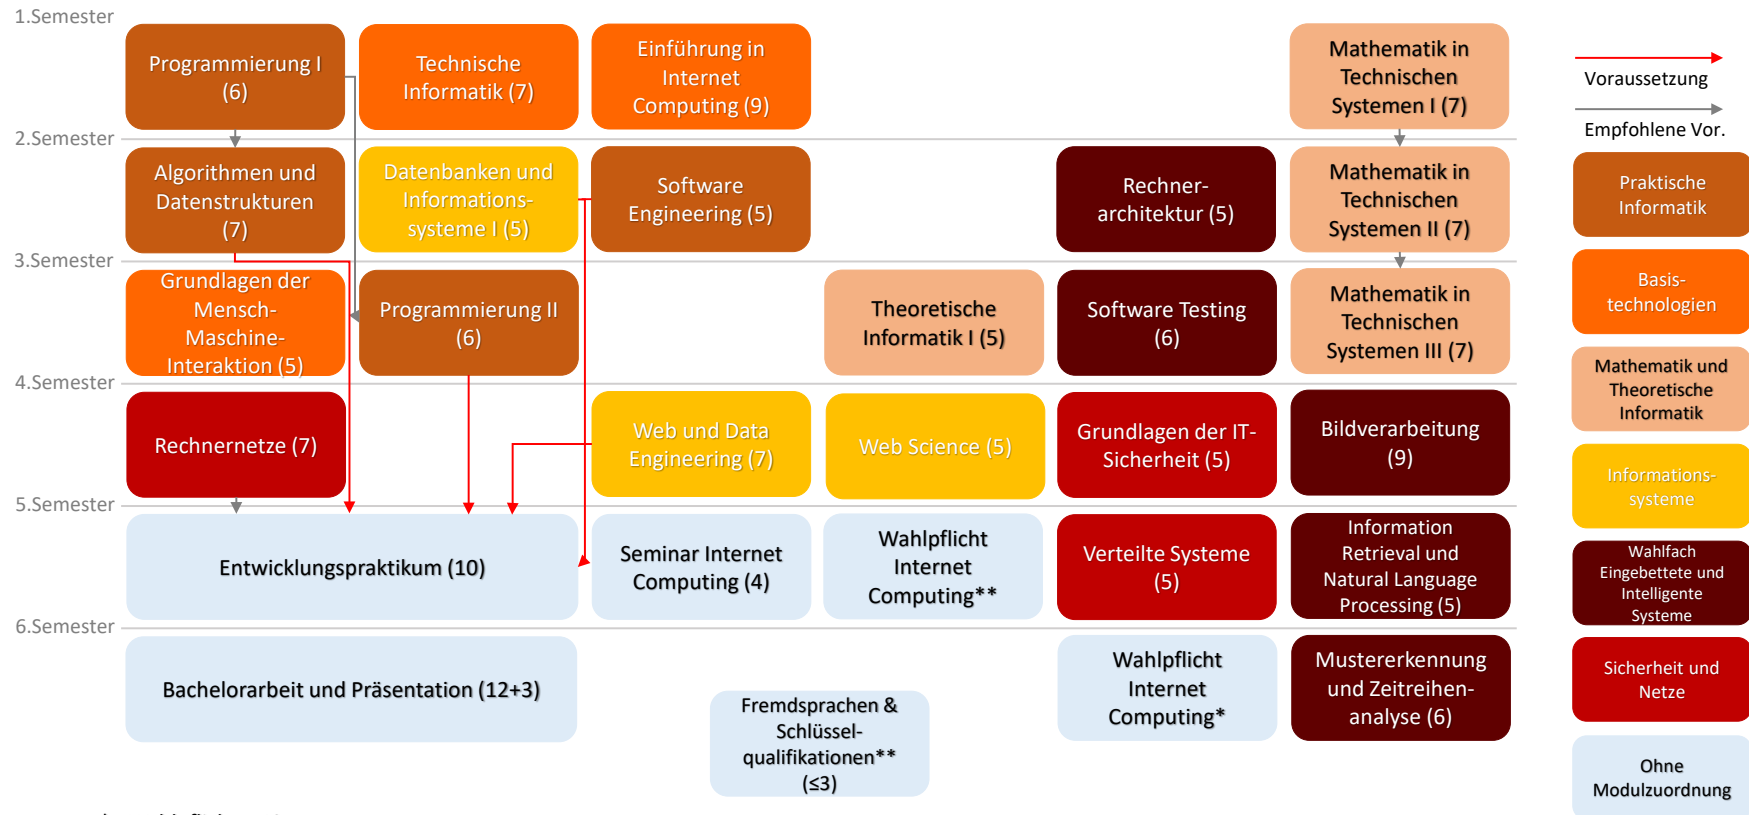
1.Semester

Programmierung I (6)

Technische Informatik (7)

Einführung in Internet Computing (9)

Mathematik in Technischen Systemen I (7)

Voraussetzung

Empfohlene Vor.

2.Semester

Algorithmen und Datenstrukturen (7)

Datenbanken und Informationssysteme I (5)

Software Engineering (5)

Rechnerarchitektur (5)

Mathematik in Technischen Systemen II (7)

Praktische Informatik

3.Semester

Grundlagen der Mensch-Maschine-Interaktion (5)

Programmierung II (6)

Theoretische Informatik I (5)

Software Testing (6)

Mathematik in Technischen Systemen III (7)

Basistechnologien

Mathematik und Theoretische Informatik

4.Semester

Rechnernetze (7)

Web und Data Engineering (7)

Web Science (5)

Grundlagen der IT-Sicherheit (5)

Bildverarbeitung (9)

Informationssysteme

5.Semester

Entwicklungspraktikum (10)

Seminar Internet Computing (4)

Wahlpflicht Internet Computing**

Verteilte Systeme (5)

Information Retrieval und Natural Language Processing (5)

Wahlfach Eingebettete und Intelligente Systeme

6.Semester

Bachelorarbeit und Präsentation (12+3)

Fremdsprachen & Schlüsselqualifikationen** (≤3)

Wahlpflicht Internet Computing*

Mustererkennung und Zeitreihenanalyse (6)

Sicherheit und Netze

Ohne Modulzuordnung